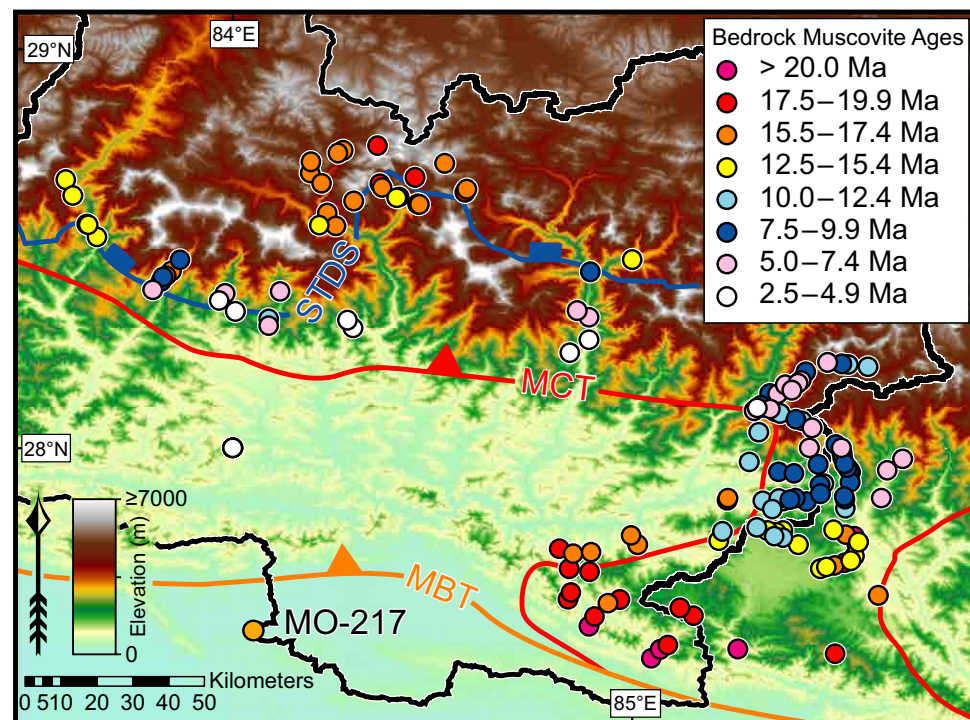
29°N
84°E
Bedrock Muscovite Ages
> 20.0 Ma
17.5 – 19.9 Ma
15.5 – 17.4 Ma
12.5 – 15.4 Ma
10.0 – 12.4 Ma
7.5 – 9.9 Ma
5.0 – 7.4 Ma
2.5 – 4.9 Ma
STDS
MCT
28°N
≥7000
Elevation (m)
0
MBT
MO-217
0 5 10 20 30 40 50 Kilometers
85°E